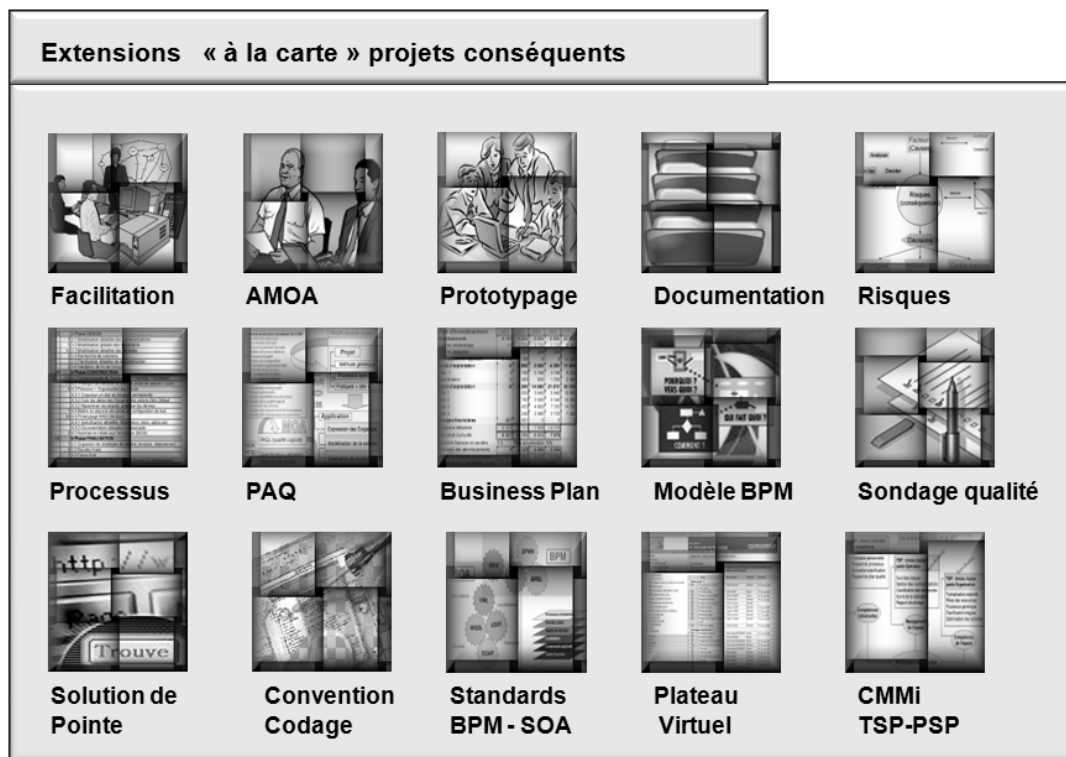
Extensions « à la carte » projets conséquents

Facilitation

AMOA

Prototypage

Documentation

Risques

Processus

PAQ

Business Plan

Modèle BPM

Sondage qualité

Solution de Pointe

Convention Codage

Standards BPM - SOA

Plateau Virtuel

CMMi TSP-PSP